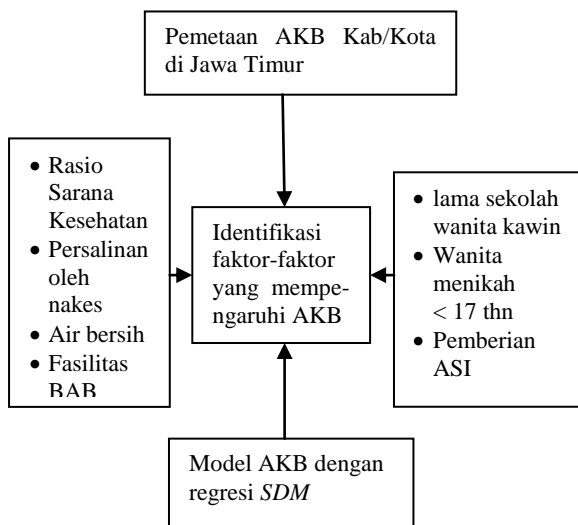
Pemetaan AKB Kab/Kota di Jawa Timur

• Rasio Sarana Kesehatan
• Persalinan oleh nakes
• Air bersih
• Fasilitas BAB

Identifikasi faktor-faktor yang mempengaruhi AKB

• lama sekolah wanita kawin
• Wanita menikah < 17 thn
• Pemberian ASI

Model AKB dengan regresi *SDM*